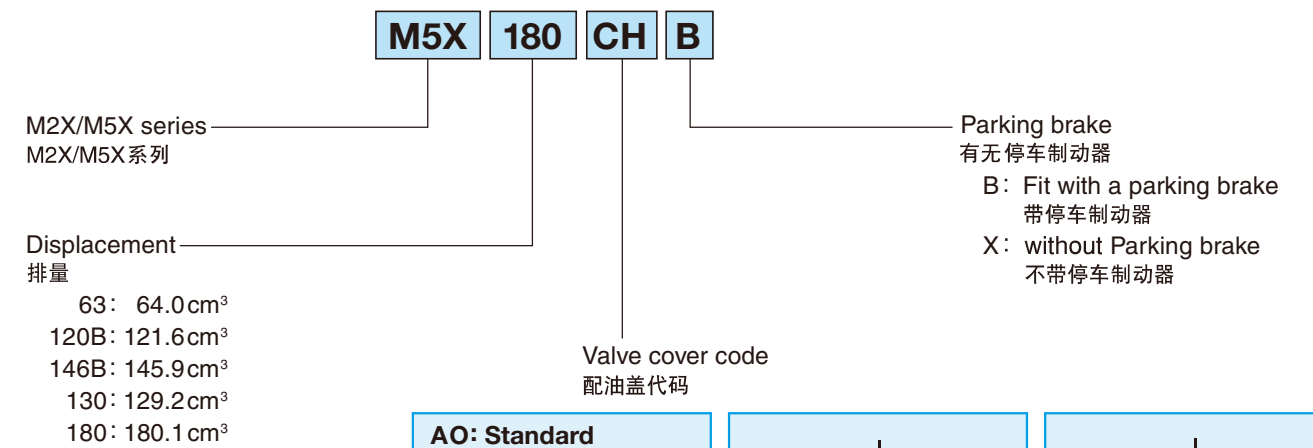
M5X 180 CH B

M2X/M5X series
M2X/M5X系列

Displacement
排量
63: 64.0cm³
120B: 121.6cm³
146B: 145.9cm³
130: 129.2cm³
180: 180.1cm³

Valve cover code
配油盖代码

Parking brake
有无停车制动器
B: Fit with a parking brake
带停车制动器
X: without Parking brake
不带停车制动器

AO: Standard